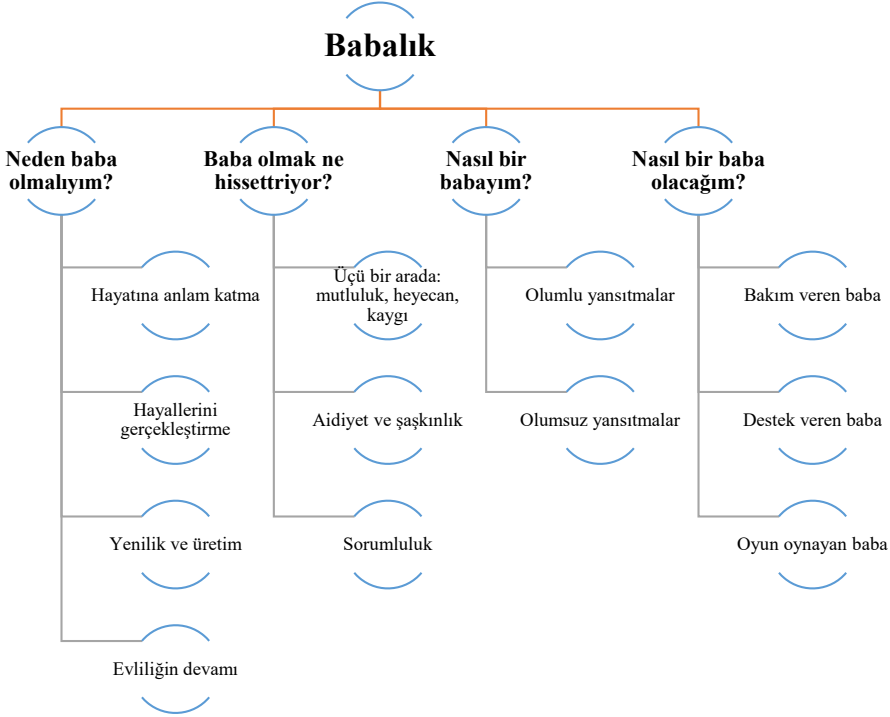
Babalık

Neden baba olmalıyım?

Hayatına anlam katma

Hayallerini gerçekleştirme

Yenilik ve üretim

Evliliğin devamı

Baba olmak ne hissettiriyor?

Üçü bir arada: mutluluk, heyecan, kaygı

Aidiyet ve şaşkınlık

Sorumluluk

Nasıl bir babayım?

Olumlu yansıtmalar

Olumsuz yansıtmalar

Nasıl bir baba olacağım?

Bakım veren baba

Destek veren baba

Oyun oynayan baba